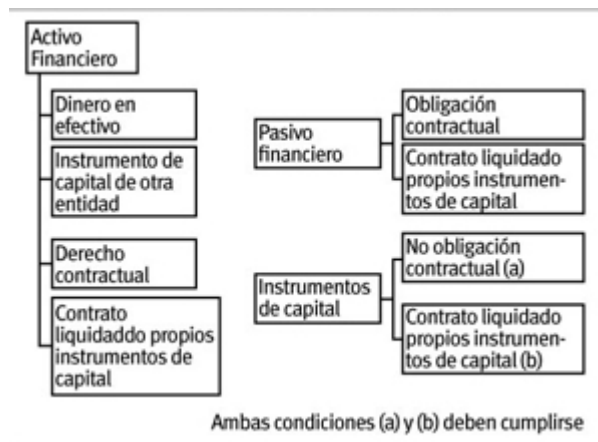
Activo Financiero

Dinero en efectivo

Instrumento de capital de otra entidad

Derecho contractual

Contrato liquidaddo propios instrumentos de capital

Pasivo financiero

Obligación contractual

Contrato liquidado propios instrumentos de capital

Instrumentos de capital

No obligación contractual (a)

Contrato liquidado propios instrumentos de capital (b)

Ambas condiciones (a) y (b) deben cumplirse